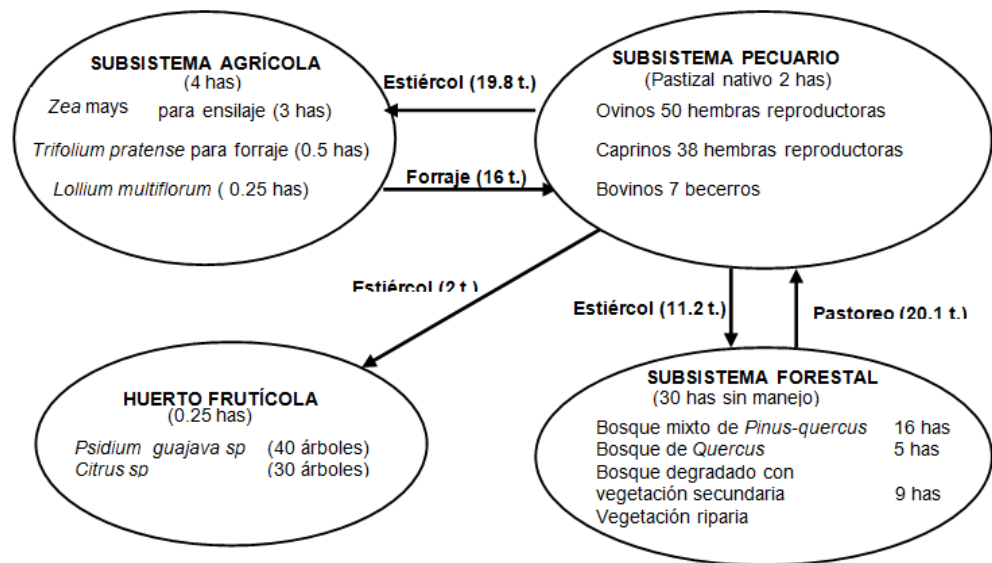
SUBSISTEMA AGRÍCOLA
(4 has)
Zea mays para ensilaje (3 has)
Trifolium pratense para forraje (0.5 has)
Lollium multiflorum ( 0.25 has)

Estiércol (19.8 t.)

Forraje (16 t.)

SUBSISTEMA PECUARIO
(Pastizal nativo 2 has)
Ovinos 50 hembras reproductoras
Caprinos 38 hembras reproductoras
Bovinos 7 becerros

Estiércol (2 t.)

Estiércol (11.2 t.)

Pastoreo (20.1 t.)

HUERTO FRUTÍCOLA
(0.25 has)
Psidium guajava sp (40 árboles)
Citrus sp (30 árboles)

SUBSISTEMA FORESTAL
(30 has sin manejo)
Bosque mixto de Pinus-quercus 16 has
Bosque de Quercus 5 has
Bosque degradado con vegetación secundaria 9 has
Vegetación riparia